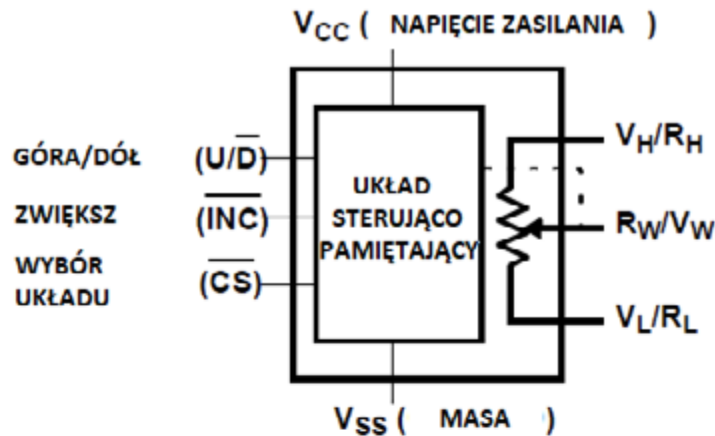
$V_{CC}$ ( NAPIĘCIE ZASILANIA )

GÓRA/DÓŁ $(U/\overline{D})$

ZWIĘKSZ $(\overline{INC})$

WYBÓR UKŁADU $(\overline{CS})$

UKŁAD STERUJĄCO PAMIĘTAJĄCY

$V_H/R_H$

$R_W/V_W$

$V_L/R_L$

$V_{SS}$ ( MASA )